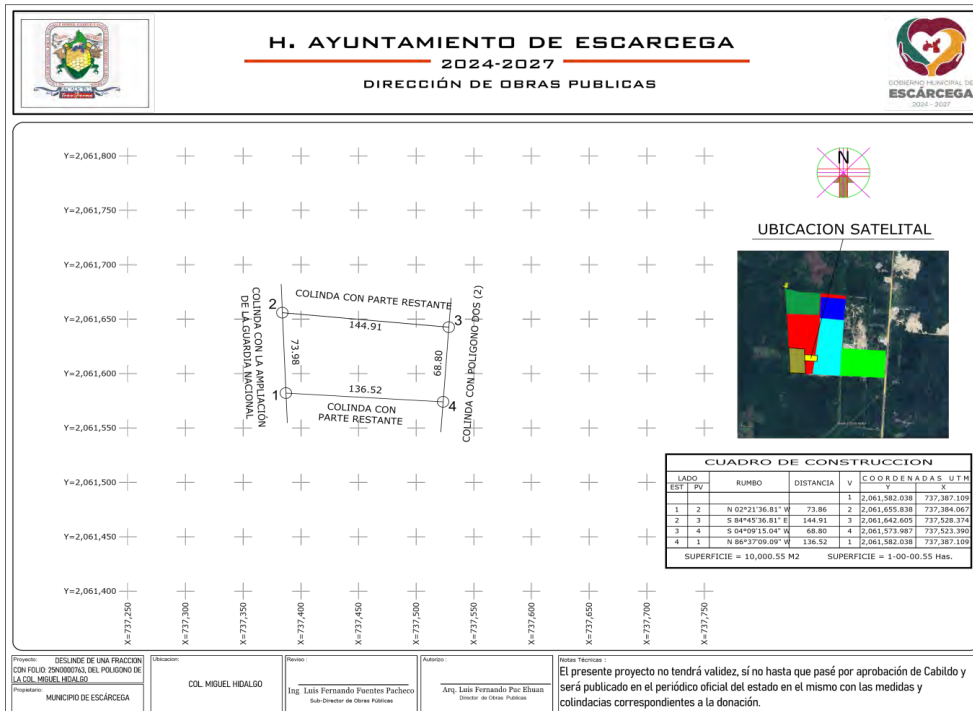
H. AYUNTAMIENTO DE ESCARCEGA
2024-2027
DIRECCIÓN DE OBRAS PUBLICAS

GOBIERNO MUNICIPAL DE
ESCÁRCEGA
2024 - 2027

Y=2,061,800
Y=2,061,750
Y=2,061,700
Y=2,061,650
Y=2,061,600
Y=2,061,550
Y=2,061,500
Y=2,061,450
Y=2,061,400

X=737,250
X=737,300
X=737,350
X=737,400
X=737,450
X=737,500
X=737,550
X=737,600
X=737,650
X=737,700
X=737,750

N

UBICACION SATELITAL

COLINDA CON PARTE RESTANTE
COLINDA CON LA AMPLIACIÓN DE LA GUARDIA NACIONAL
COLINDA CON POLIGONO DOS (2)
COLINDA CON PARTE RESTANTE
2
3
1
4
144.91
73.98
68.80
136.52

CUADRO DE CONSTRUCCION

| LADO EST | LADO PV | RUMBO | DISTANCIA | V | COORDENADAS UTM Y | X |
|---|---|---|---|---|---|---|
| | | | | 1 | 2,061,582.038 | 737,387.109 |
| 1 | 2 | N 02°21'36.81" W | 73.86 | 2 | 2,061,655.838 | 737,384.067 |
| 2 | 3 | S 84°45'36.81" E | 144.91 | 3 | 2,061,642.605 | 737,528.374 |
| 3 | 4 | S 04°09'15.04" W | 68.80 | 4 | 2,061,573.987 | 737,523.390 |
| 4 | 1 | N 86°37'09.09" W | 136.52 | 1 | 2,061,582.038 | 737,387.109 |

SUPERFICIE = 10,000.55 M2    SUPERFICIE = 1-00-00.55 Has.

Proyecto: DESLINDE DE UNA FRACCION CON FOLIO: 25N0000763, DEL POLIGONO DE LA COL. MIGUEL HIDALGO
Propietario: MUNICIPIO DE ESCÁRCEGA
Ubicacion: COL. MIGUEL HIDALGO
Reviso: Ing. Luis Fernando Fuentes Pacheco
Sub-Director de Obras Públicas
Autorizo: Arq. Luis Fernando Puc Ehuan
Director de Obras Públicas
Notas Técnicas:
El presente proyecto no tendrá validez, sí no hasta que pasé por aprobación de Cabildo y será publicado en el periódico oficial del estado en el mismo con las medidas y colindacias correspondientes a la donación.